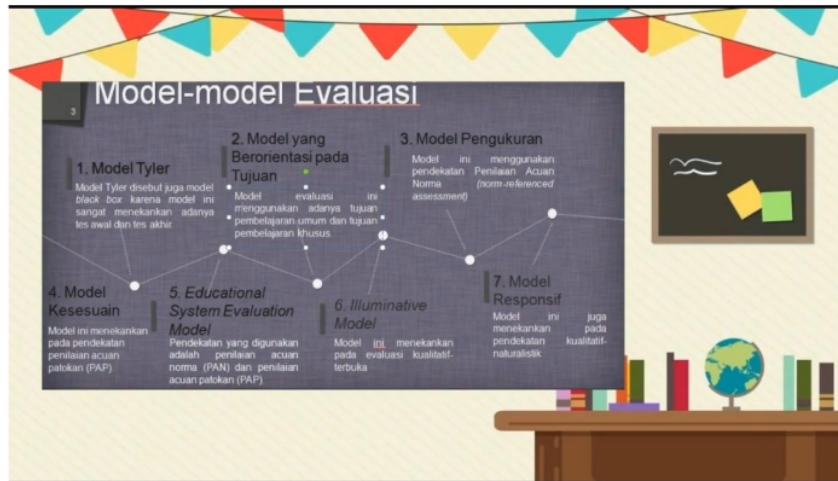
3

Model-model Evaluasi

1. Model Tyler

Model Tyler disebut juga model *black box* karena model ini sangat menekankan adanya tes awal dan tes akhir.

2. Model yang Berorientasi pada Tujuan

Model evaluasi ini menggunakan adanya tujuan pembelajaran umum dan tujuan pembelajaran khusus

3. Model Pengukuran

Model ini menggunakan pendekatan Penilaian Acuan Norma *(norm-referenced assessment)*

4. Model Kesesuain

Model ini menekankan pada pendekatan penilaian acuan patokan (PAP)

5. *Educational System Evaluation Model*

Pendekatan yang digunakan adalah penilaian acuan norma (PAN) dan penilaian acuan patokan (PAP)

6. *Illuminative Model*

Model ini menekankan pada evaluasi kualitatif-terbuka

7. Model Responsif

Model ini juga menekankan pada pendekatan kualitatif-naturalistik